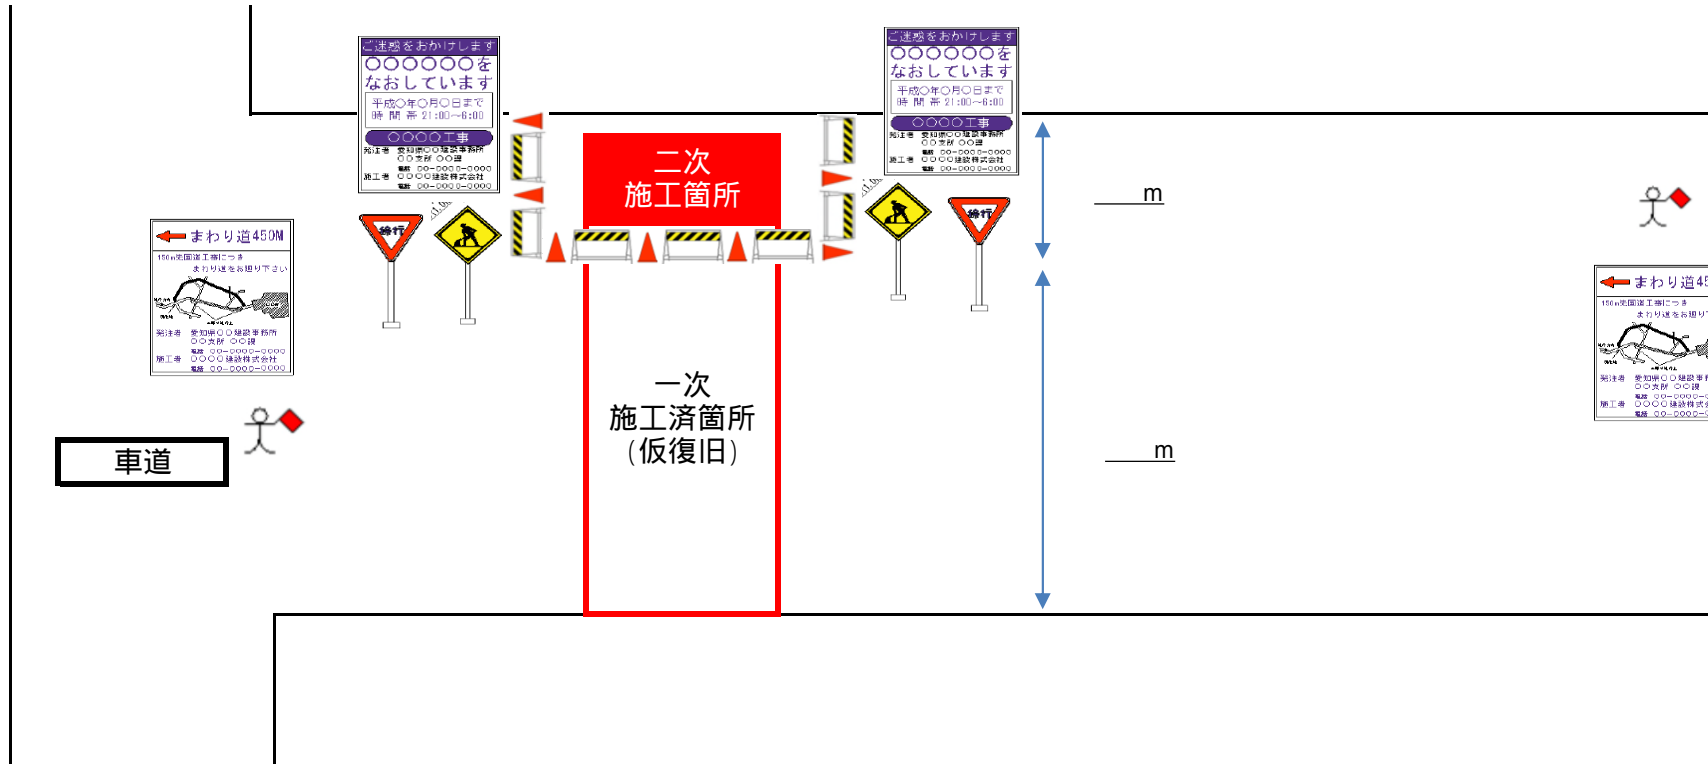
ご迷惑をおかけします
〇〇〇〇〇〇〇を
なおしています
平成〇年〇月〇日まで
時 間 帯 21:00～6:00
〇〇〇〇工事
発注者 愛知県〇〇建設事務所
〇〇支所 〇〇課
電話 〇〇－〇〇〇〇－〇〇〇〇
施工者 〇〇〇〇建設株式会社
電話 〇〇－〇〇〇〇－〇〇〇〇

ご迷惑をおかけします
〇〇〇〇〇〇を
なおしています
平成〇年〇月〇日まで
時 間 帯 21:00～6:00
〇〇〇〇工事
発注者 愛知県〇〇建設事務所
〇〇支所 〇〇課
電話 〇〇－〇〇〇〇－〇〇〇〇
施工者 〇〇〇〇建設株式会社
電話 〇〇－〇〇〇〇－〇〇〇〇

二次
施工箇所

徐行

徐行

m

まわり道450M
150m先国道工事につき
まわり道をお通り下さい
発注者 愛知県〇〇建設事務所
〇〇支所 〇〇課
電話 〇〇－〇〇〇〇－〇〇〇〇
施工者 〇〇〇〇建設株式会社
電話 〇〇－〇〇〇〇－〇〇〇〇

まわり道45
150m先国道工事につき
まわり道をお通り
発注者 愛知県〇〇建設事
〇〇支所 〇〇課
電話 〇〇－〇〇〇〇－〇
施工者 〇〇〇〇建設株式
電話 〇〇－〇〇〇〇－

一次
施工済箇所
（仮復旧）

車道

m